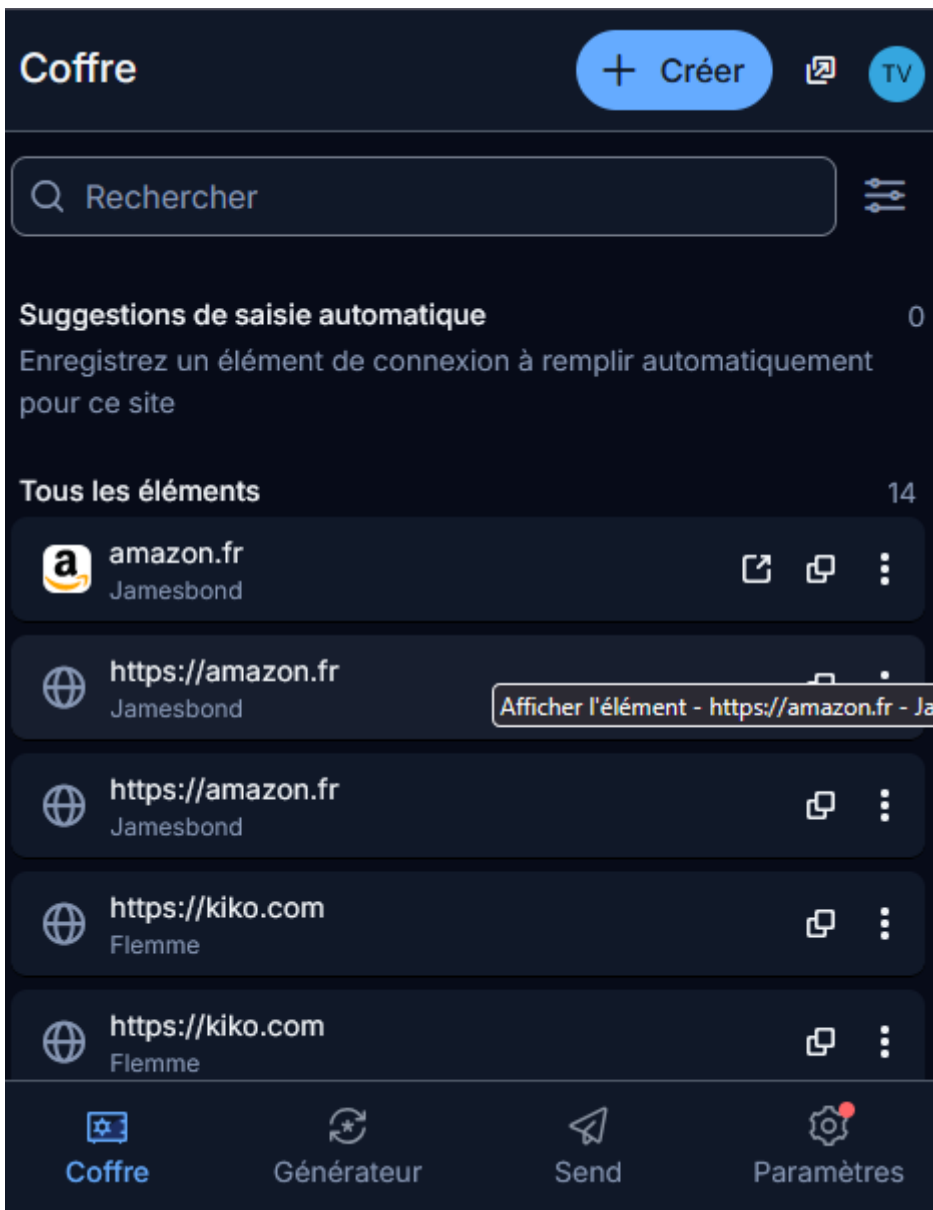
Coffre
+ Créer
TV

Rechercher

Suggestions de saisie automatique
0
Enregistrez un élément de connexion à remplir automatiquement pour ce site

Tous les éléments
14

amazon.fr
Jamesbond

https://amazon.fr
Jamesbond
Afficher l'élément - https://amazon.fr - Ja

https://amazon.fr
Jamesbond

https://kiko.com
Flemme

https://kiko.com
Flemme

Coffre
Générateur
Send
Paramètres